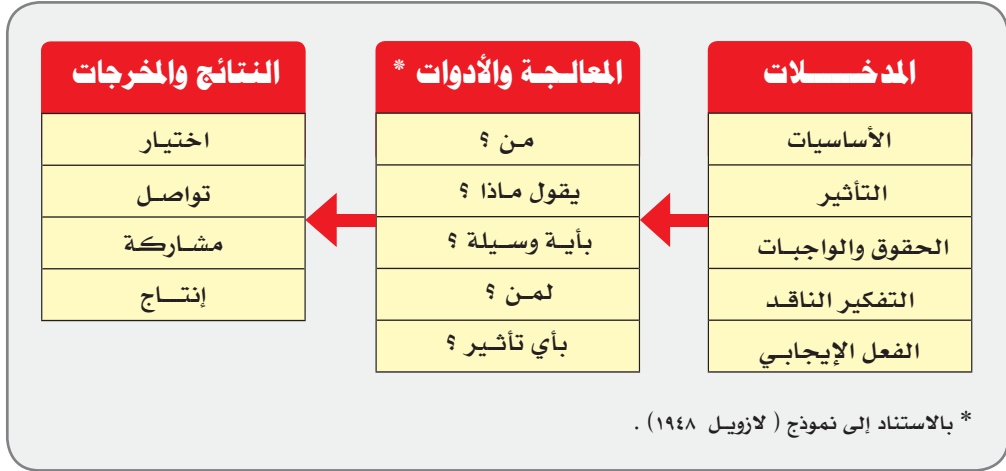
| المدخـــــلات |
|---|
| الأساسيات |
| التأثير |
| الحقوق والواجبات |
| التفكير الناقد |
| الفعل الإيجابي |

| المعالجـة والأدوات * |
|---|
| مـن ؟ |
| يقول مـاذا ؟ |
| بأيـة وسـيلة ؟ |
| لمـن ؟ |
| بأي تأثـير ؟ |

| النتائج والمخرجات |
|---|
| اختيار |
| تواصـل |
| مشاركة |
| إنتـاج |

* بالاستناد إلى نموذج ( لازويـل ١٩٤٨ ) .